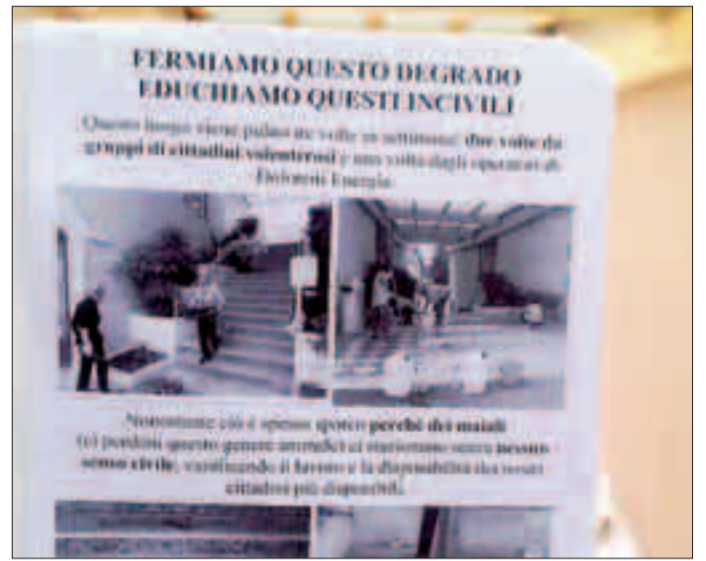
FERMIAMO QUESTO DEGRADO
EDUCHIAMO QUESTI INCIVILI

Questo luogo viene pulito tre volte in settimana: due volte da gruppi di cittadini volenterosi e una volta dagli operatori di Dolomiti Energia.

Nonostante ciò è spesso sporco perché dei maiali (e) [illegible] questo genere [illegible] si muovono senza nessun senso civile, vanificando il lavoro e la disponibilità dei nostri cittadini più disponibili.